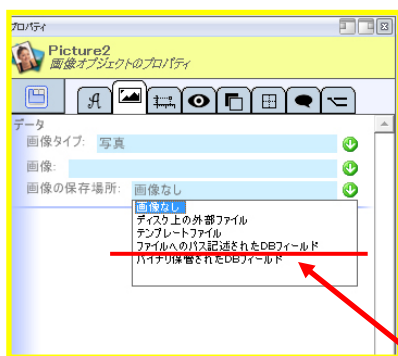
プロパティ
Picture2
画像オブジェクトのプロパティ
データ
画像タイプ: 写真
画像:
画像の保存場所: 画像なし
画像なし
ディスク上の外部ファイル
テンプレートファイル
ファイルへのパス記述されたDBフィールド
バイナリ保管されたDBフィールド